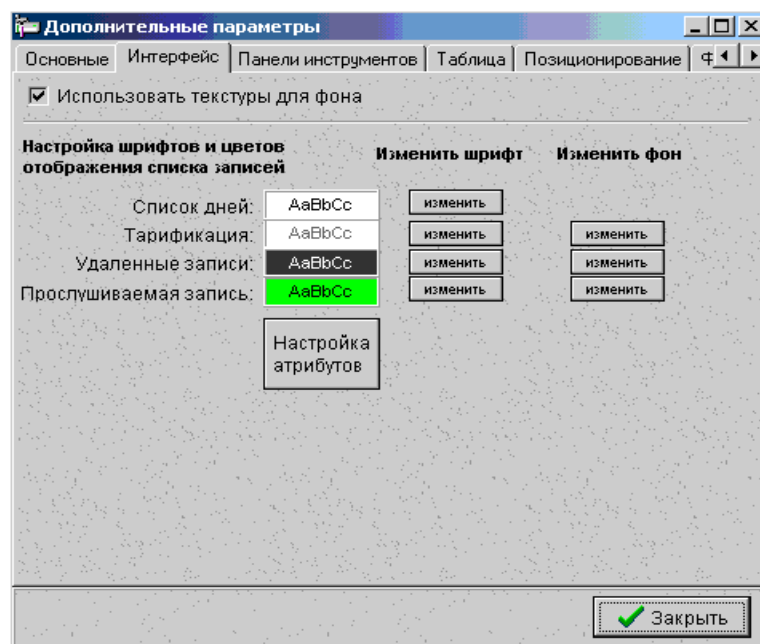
Дополнительные параметры

Основные | Интерфейс | Панели инструментов | Таблица | Позиционирование | Ф

☑ Использовать текстуры для фона

Настройка шрифтов и цветов отображения списка записей

Изменить шрифт

Изменить фон

Список дней: AaBbCc изменить

Тарификация: AaBbCc изменить изменить

Удаленные записи: AaBbCc изменить изменить

Прослушиваемая запись: AaBbCc изменить изменить

Настройка атрибутов

Закрыть